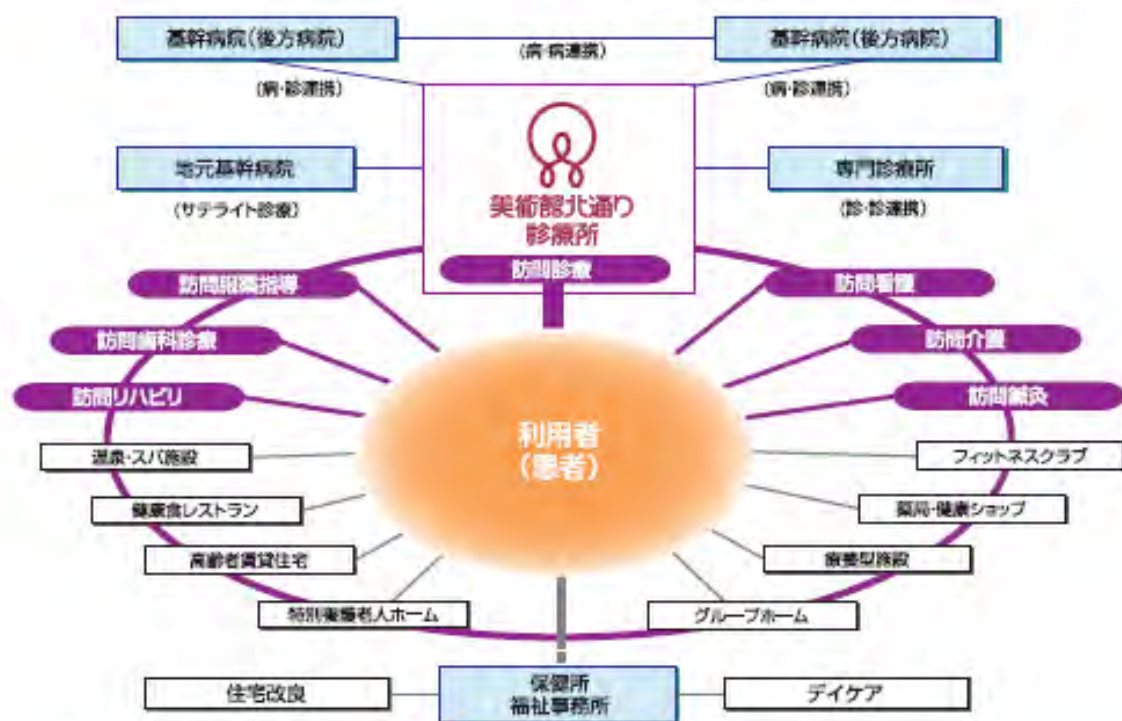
基幹病院（後方病院）

（病・病連携）

基幹病院（後方病院）

（病・診連携）

（病・診連携）

地元基幹病院

（サテライト診療）

美術館北通り
診療所

専門診療所

（診・診連携）

訪問診療

訪問服薬指導

訪問看護

訪問歯科診療

訪問介護

訪問リハビリ

訪問鍼灸

利用者
（患者）

温泉・スパ施設

フィットネスクラブ

健康食レストラン

薬局・健康ショップ

高齢者賃貸住宅

療養型施設

特別養護老人ホーム

グループホーム

住宅改良

保健所
福祉事務所

デイケア